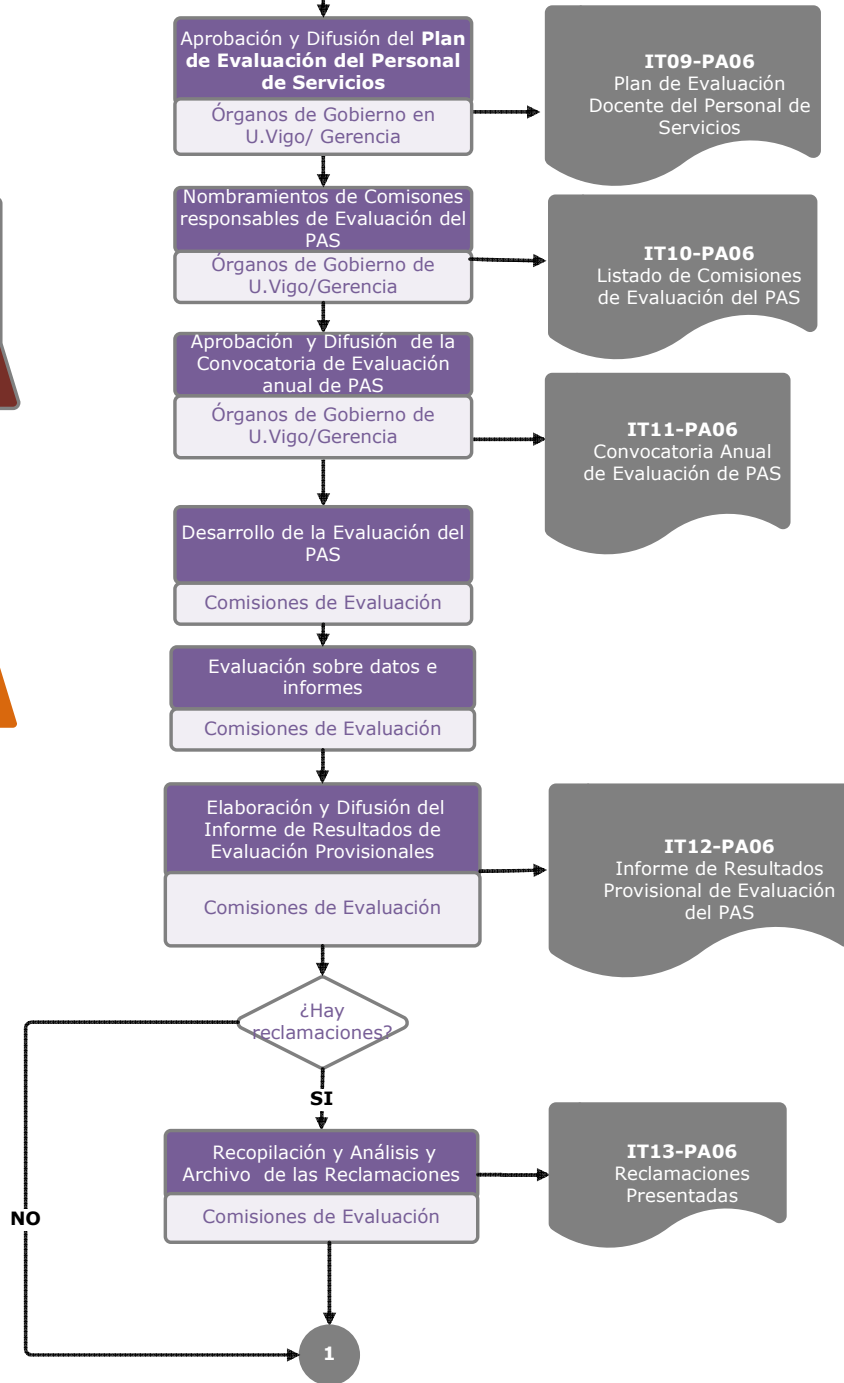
Aprobación y Difusión del **Plan de Evaluación del Personal de Servicios**

Órganos de Gobierno en U.Vigo/ Gerencia

**IT09-PA06**
Plan de Evaluación Docente del Personal de Servicios

Nombramientos de Comisones responsables de Evaluación del PAS

Órganos de Gobierno de U.Vigo/Gerencia

**IT10-PA06**
Listado de Comisiones de Evaluación del PAS

Aprobación y Difusión de la Convocatoria de Evaluación anual de PAS

Órganos de Gobierno de U.Vigo/Gerencia

**IT11-PA06**
Convocatoria Anual de Evaluación de PAS

Desarrollo de la Evaluación del PAS

Comisiones de Evaluación

Evaluación sobre datos e informes

Comisiones de Evaluación

Elaboración y Difusión del Informe de Resultados de Evaluación Provisionales

Comisiones de Evaluación

**IT12-PA06**
Informe de Resultados Provisional de Evaluación del PAS

¿Hay reclamaciones?

**SI**

**NO**

Recopilación y Análisis y Archivo de las Reclamaciones

Comisiones de Evaluación

**IT13-PA06**
Reclamaciones Presentadas

1